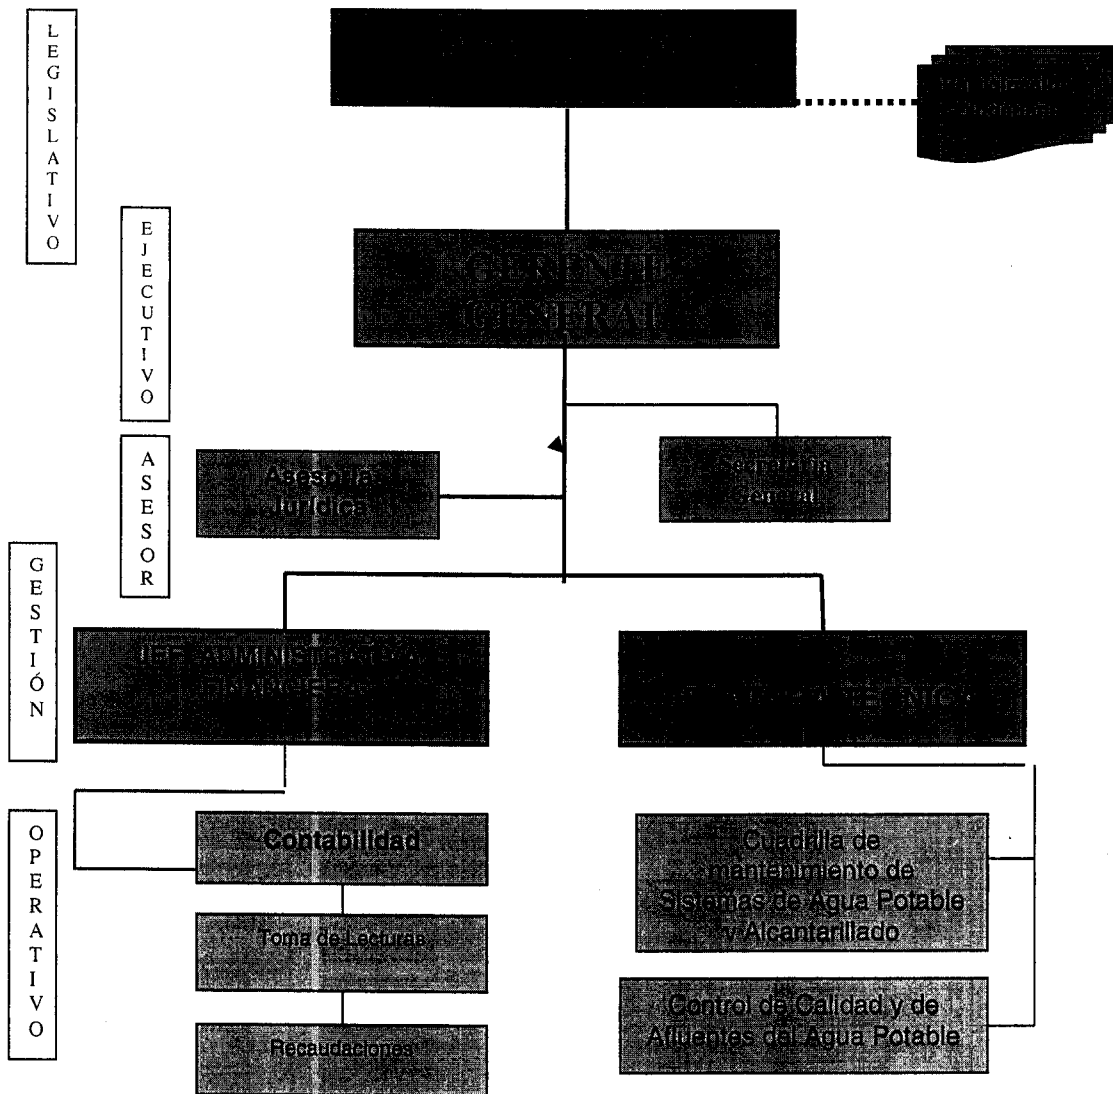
LEGISLATIVO

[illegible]

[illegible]

EJECUTIVO

GERENTE GENERAL

ASESOR

Asesoría Jurídica

Secretaría General

GESTIÓN

JEFE ADMINISTRATIVO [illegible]

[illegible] TÉCNICO

OPERATIVO

Contabilidad

Toma de Lecturas

Recaudaciones

Cuadrilla de mantenimiento de Sistemas de Agua Potable y Alcantarillado

Control de Calidad y de Afluentes del Agua Potable